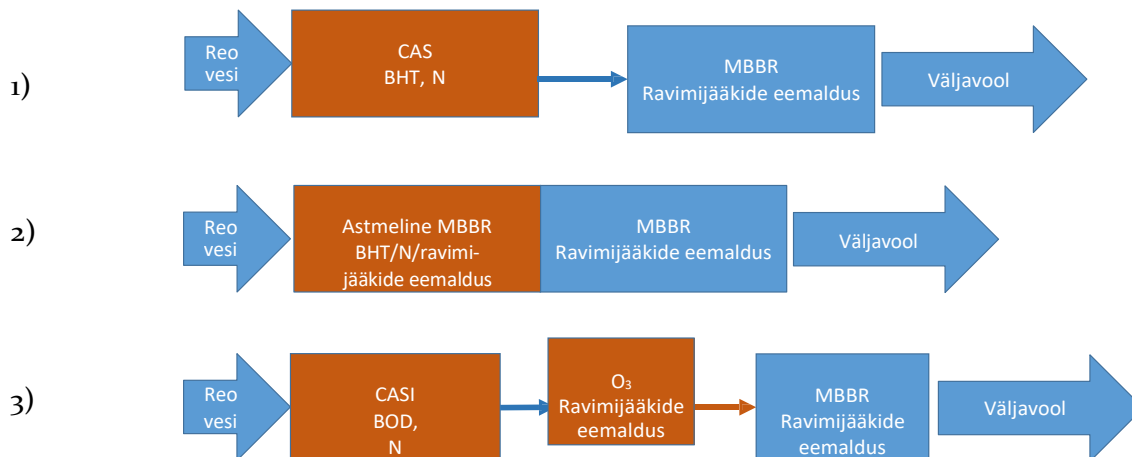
1)

Reo vesi

CAS
BHT, N

MBBR
Ravimijäākide eemaldus

Väljavool

2)

Reo vesi

Astmeline MBBR
BHT/N/ravimijäākide eemaldus

MBBR
Ravimijäākide eemaldus

Väljavool

3)

Reo vesi

CASI
BOD,
N

$O_3$
Ravimijäākide eemaldus

MBBR
Ravimijäākide eemaldus

Väljavool